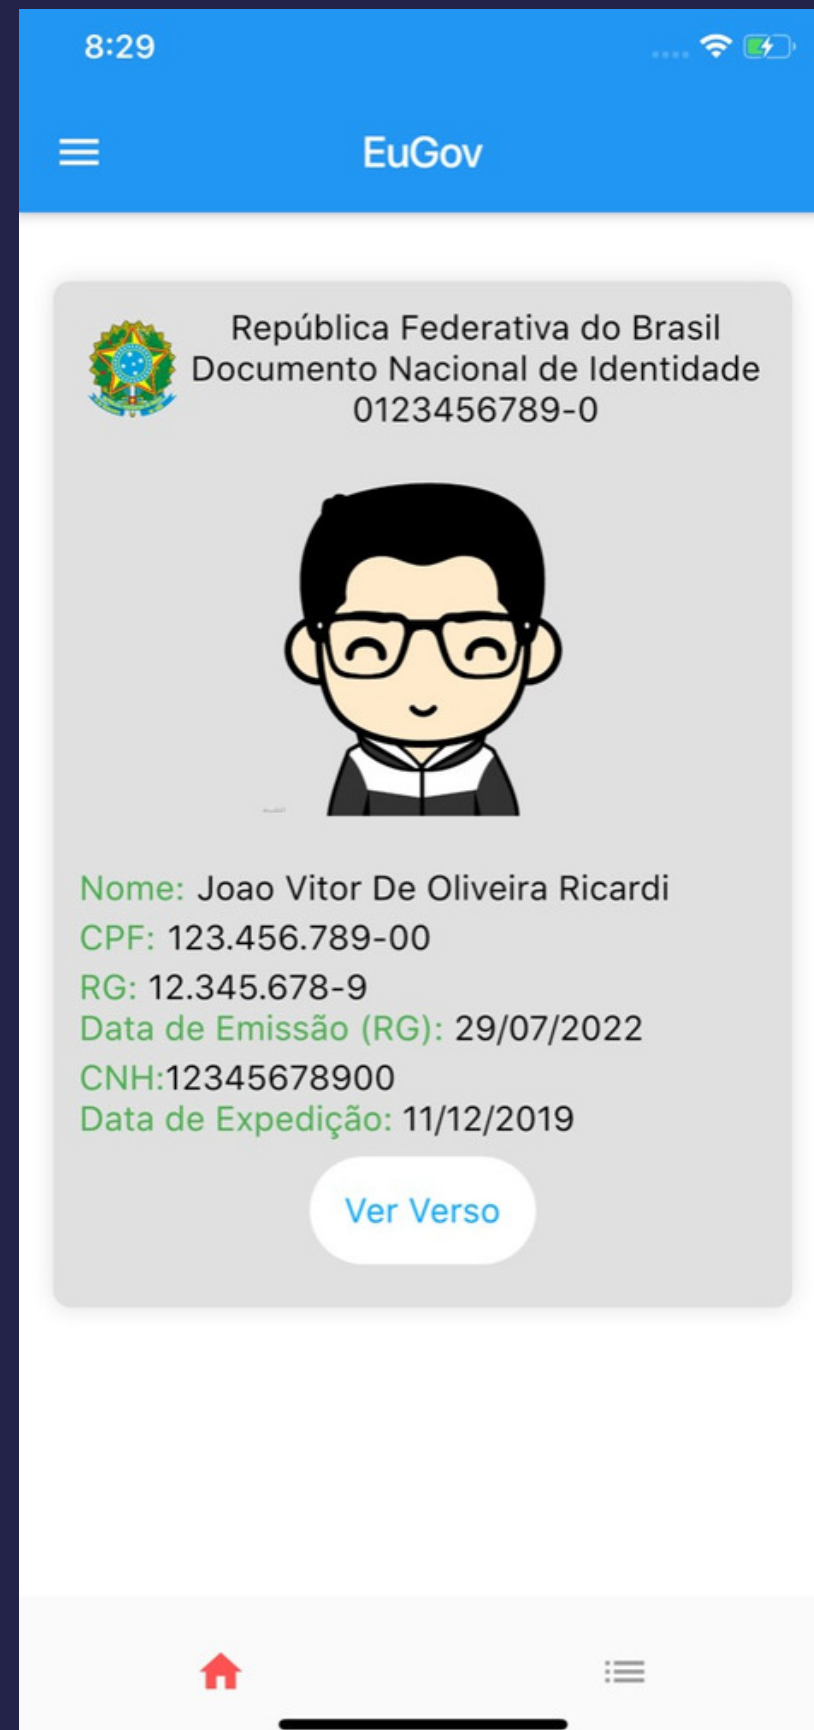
8:29

EuGov

República Federativa do Brasil
Documento Nacional de Identidade
0123456789-0

Nome: Joao Vitor De Oliveira Ricardi
CPF: 123.456.789-00
RG: 12.345.678-9
Data de Emissão (RG): 29/07/2022
CNH:12345678900
Data de Expedição: 11/12/2019

Ver Verso